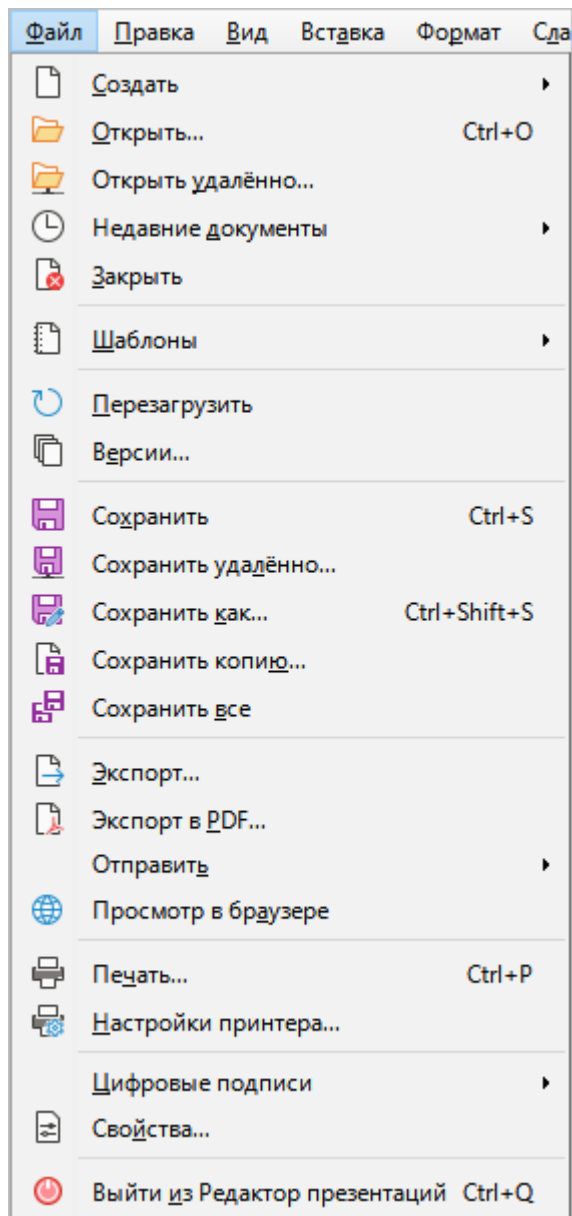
Файл Правка Вид Вставка Формат Сла

Создать
Открыть... Ctrl+O
Открыть удалённо...
Недавние документы
Закрыть

Шаблоны

Перезагрузить
Версии...

Сохранить Ctrl+S
Сохранить удалённо...
Сохранить как... Ctrl+Shift+S
Сохранить копию...
Сохранить все

Экспорт...
Экспорт в PDF...
Отправить
Просмотр в браузере

Печать... Ctrl+P
Настройки принтера...

Цифровые подписи
Свойства...

Выйти из Редактор презентаций Ctrl+Q